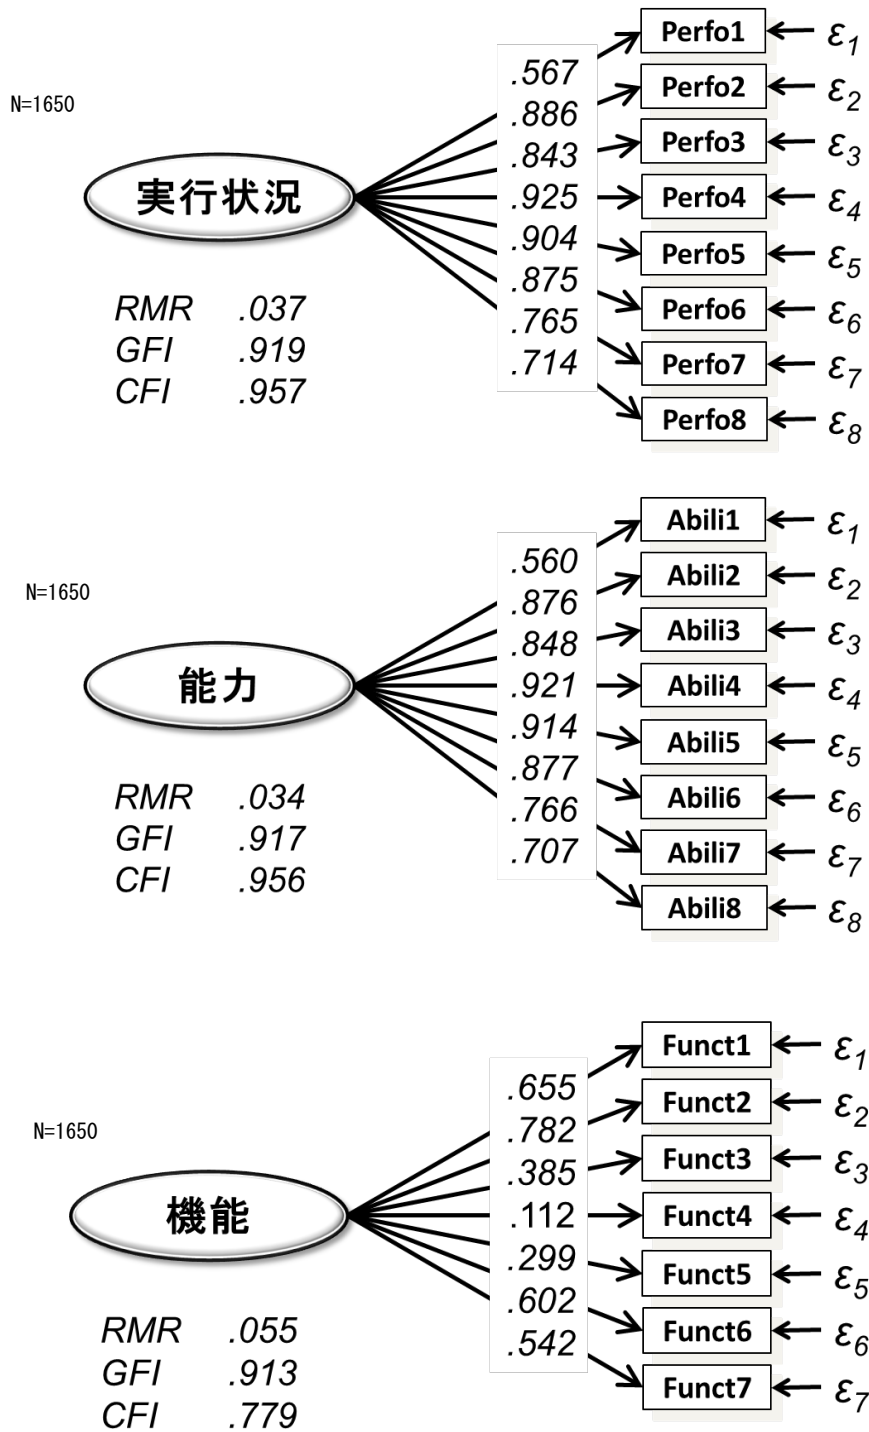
N=1650

実行状況

.567
.886
.843
.925
.904
.875
.765
.714

Perfo1 ← $\varepsilon_1$
Perfo2 ← $\varepsilon_2$
Perfo3 ← $\varepsilon_3$
Perfo4 ← $\varepsilon_4$
Perfo5 ← $\varepsilon_5$
Perfo6 ← $\varepsilon_6$
Perfo7 ← $\varepsilon_7$
Perfo8 ← $\varepsilon_8$

RMR .037
GFI .919
CFI .957

N=1650

能力

.560
.876
.848
.921
.914
.877
.766
.707

Abili1 ← $\varepsilon_1$
Abili2 ← $\varepsilon_2$
Abili3 ← $\varepsilon_3$
Abili4 ← $\varepsilon_4$
Abili5 ← $\varepsilon_5$
Abili6 ← $\varepsilon_6$
Abili7 ← $\varepsilon_7$
Abili8 ← $\varepsilon_8$

RMR .034
GFI .917
CFI .956

N=1650

機能

.655
.782
.385
.112
.299
.602
.542

Funct1 ← $\varepsilon_1$
Funct2 ← $\varepsilon_2$
Funct3 ← $\varepsilon_3$
Funct4 ← $\varepsilon_4$
Funct5 ← $\varepsilon_5$
Funct6 ← $\varepsilon_6$
Funct7 ← $\varepsilon_7$

RMR .055
GFI .913
CFI .779